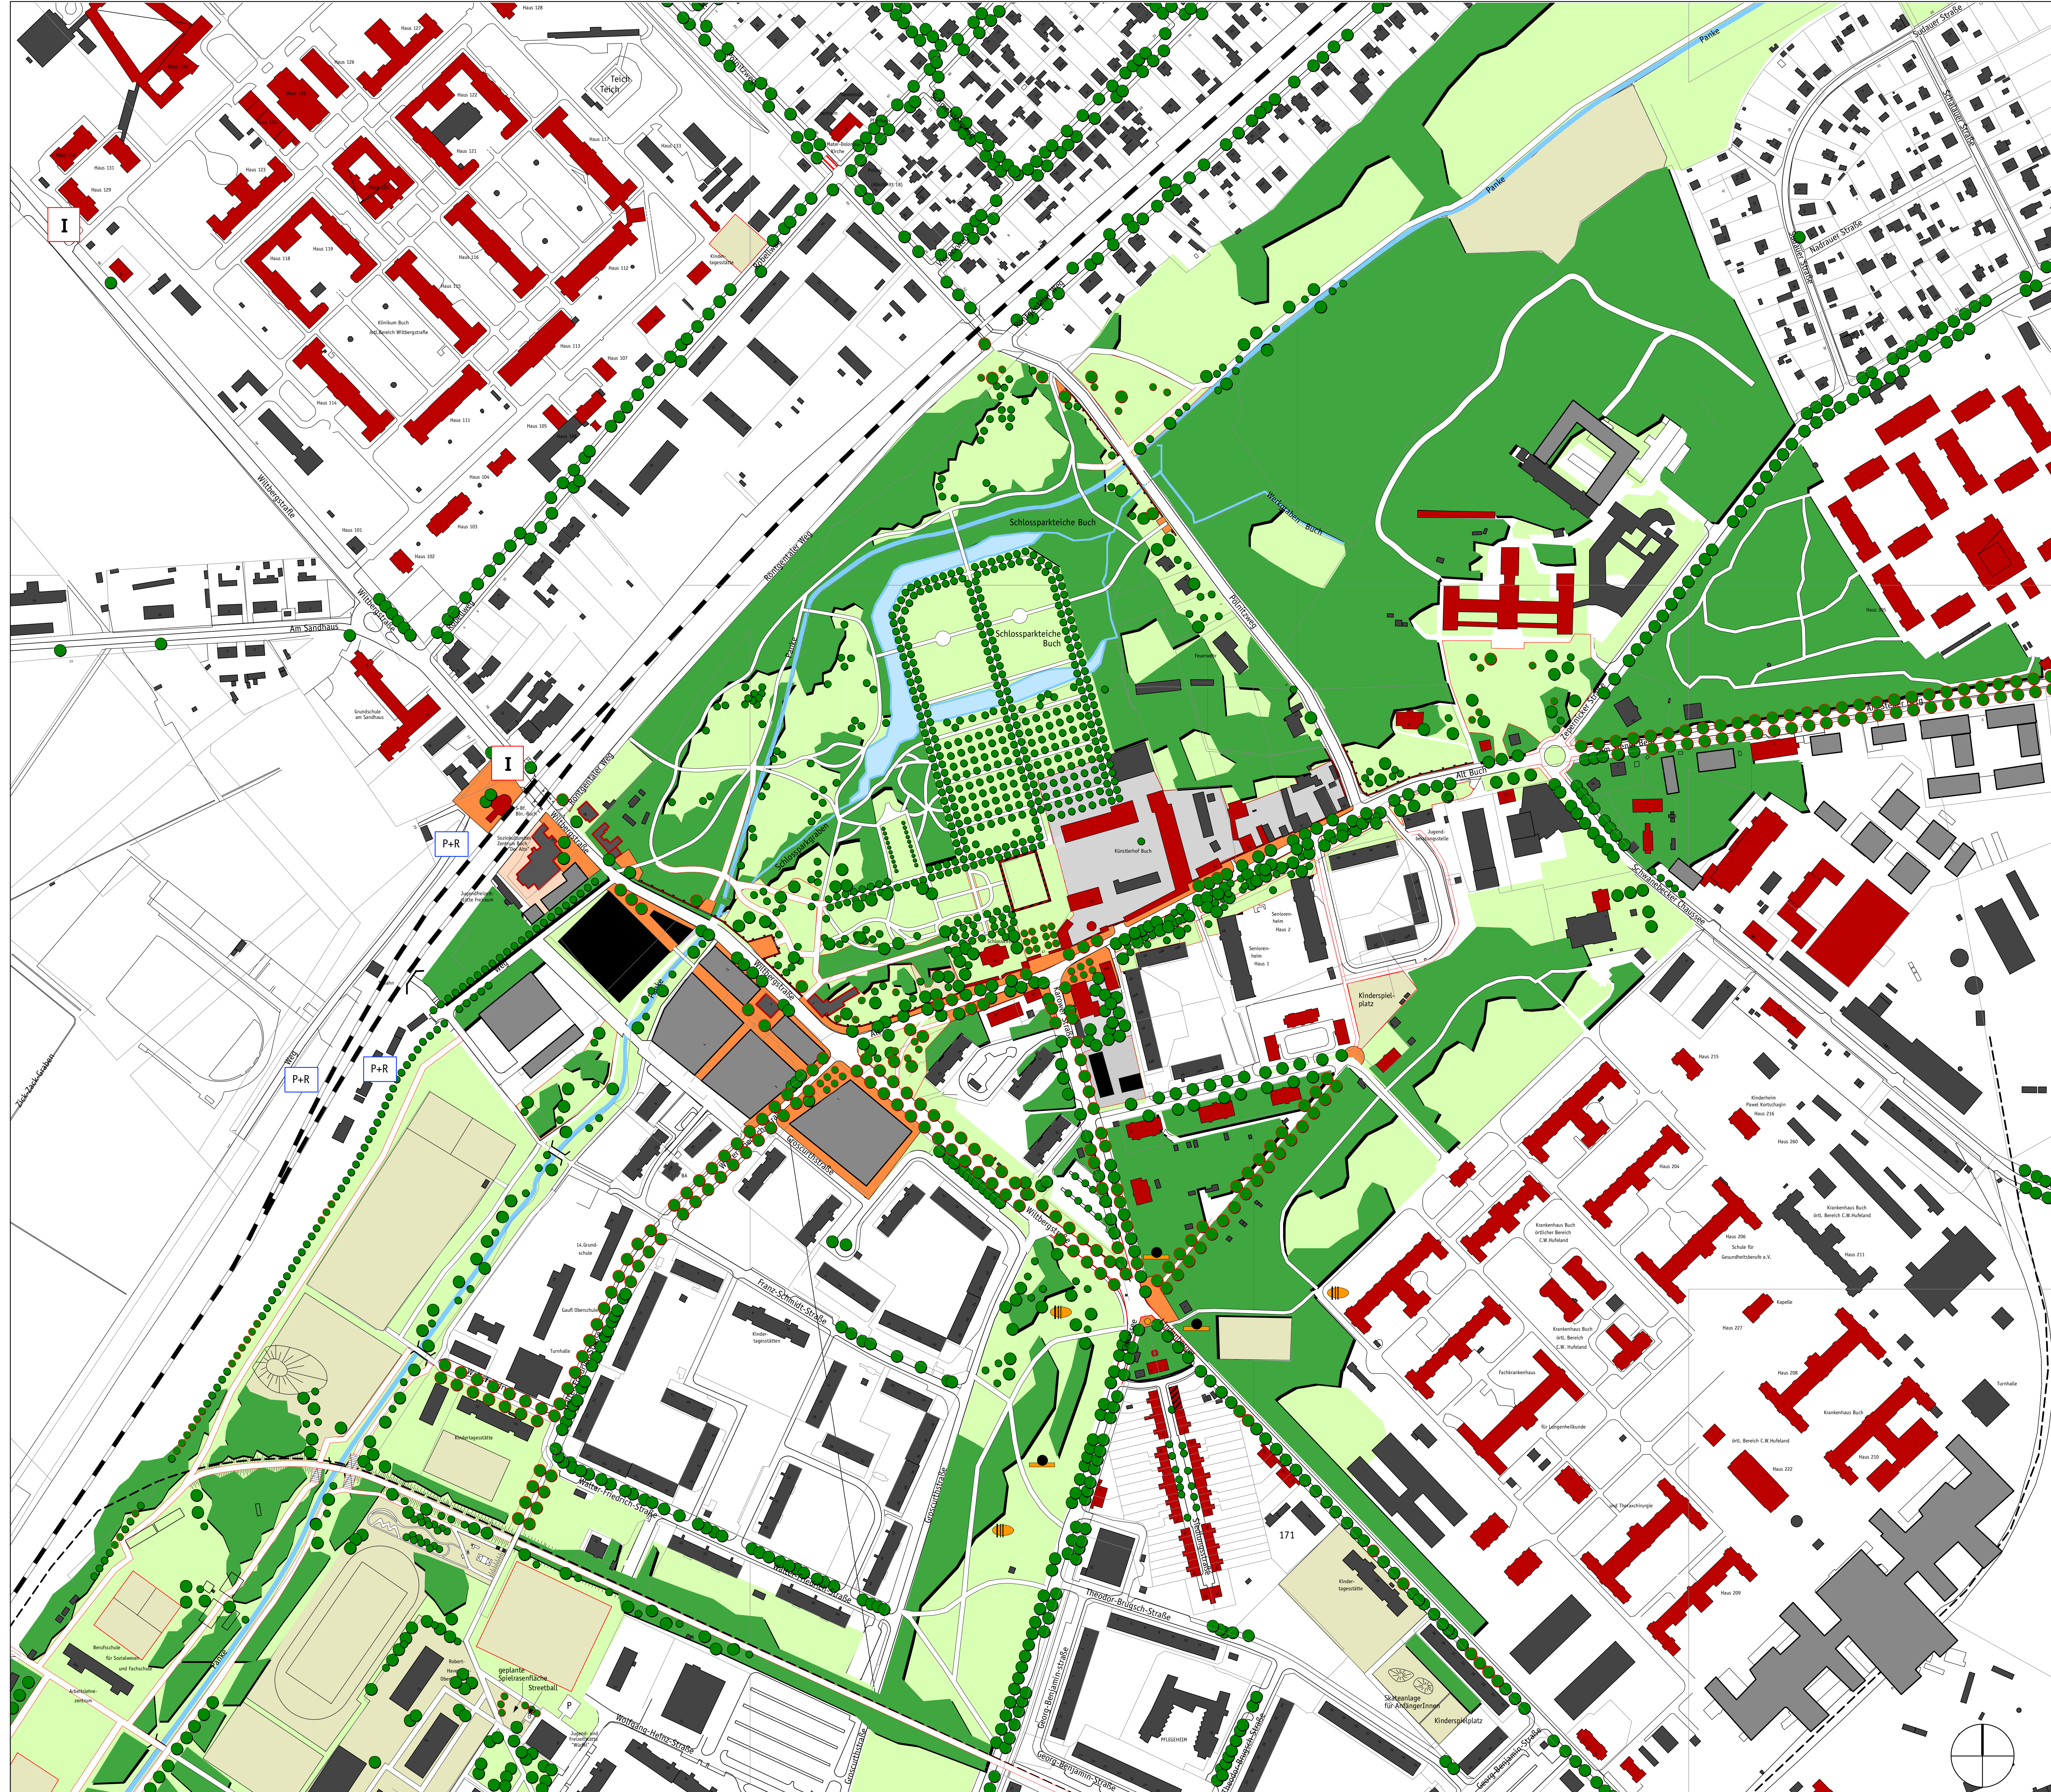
Haus 128
Haus 126
Haus 122
Haus 131
Haus 129
Haus 121
Haus 117
Haus 123
Haus 119
Haus 118
Haus 116
Haus 112
Haus 115
Klinikum Buch
Ant. Bereich Wiltbergstraße
Haus 113
Haus 107
Haus 114
Haus 111
Haus 105
Haus 104
Haus 103
Haus 101
Haus 102
Teich
Teich
I
Wiltbergstraße
Am Sandhaus
Grundschule am Sandhaus
I
P+R
P+R
P+R
Parke
Panke
Schlossparkteiche Buch
Schlossparkteiche Buch
Schlosspark
Künstlerhof Buch
Alt Buch
Jugend-Senioren-heim
Senioren-heim Haus 2
Senioren-heim Haus 1
Kinderspiel-platz
Haus 215
Kinderheim Pawel Kortschagin Haus 216
Haus 205
Haus 206
Krankenhaus Buch Ant. Bereich C.W.Hufeland
Haus 211
Krankenhaus Buch örtlicher Bereich C.W.Hufeland
Schule für Gesundheitsberufe e.V.
Kapelle
Haus 237
Krankenhaus Buch Ant. Bereich C.W.Hufeland
Haus 208
Krankenhaus Buch
Ant. Bereich C.W.Hufeland
Haus 210
Haus 222
Haus 209
Turnhalle
Franz-Schmidt-Straße
Kindertagesstätten
Walter-Friedrich-Straße
Theodor-Brugsch-Straße
Georg-Benjamin-Straße
Wolfgang-Heinz-Straße
171
Kindertagesstätte
Skateanlage für AnfängerInnen
Kinderspielplatz
geplante Spielrasenfläche Streetball
Turnhalle
Kindertagesstätte
14. Grundschule
Schwanebecker Chaussee
Karower Straße
Zepernicker Straße
Straße
Nadrauer Straße
Parke
Wiltbergstraße
Pölnitzweg
Feuerwehr
Teich-Zeck-Graben
P